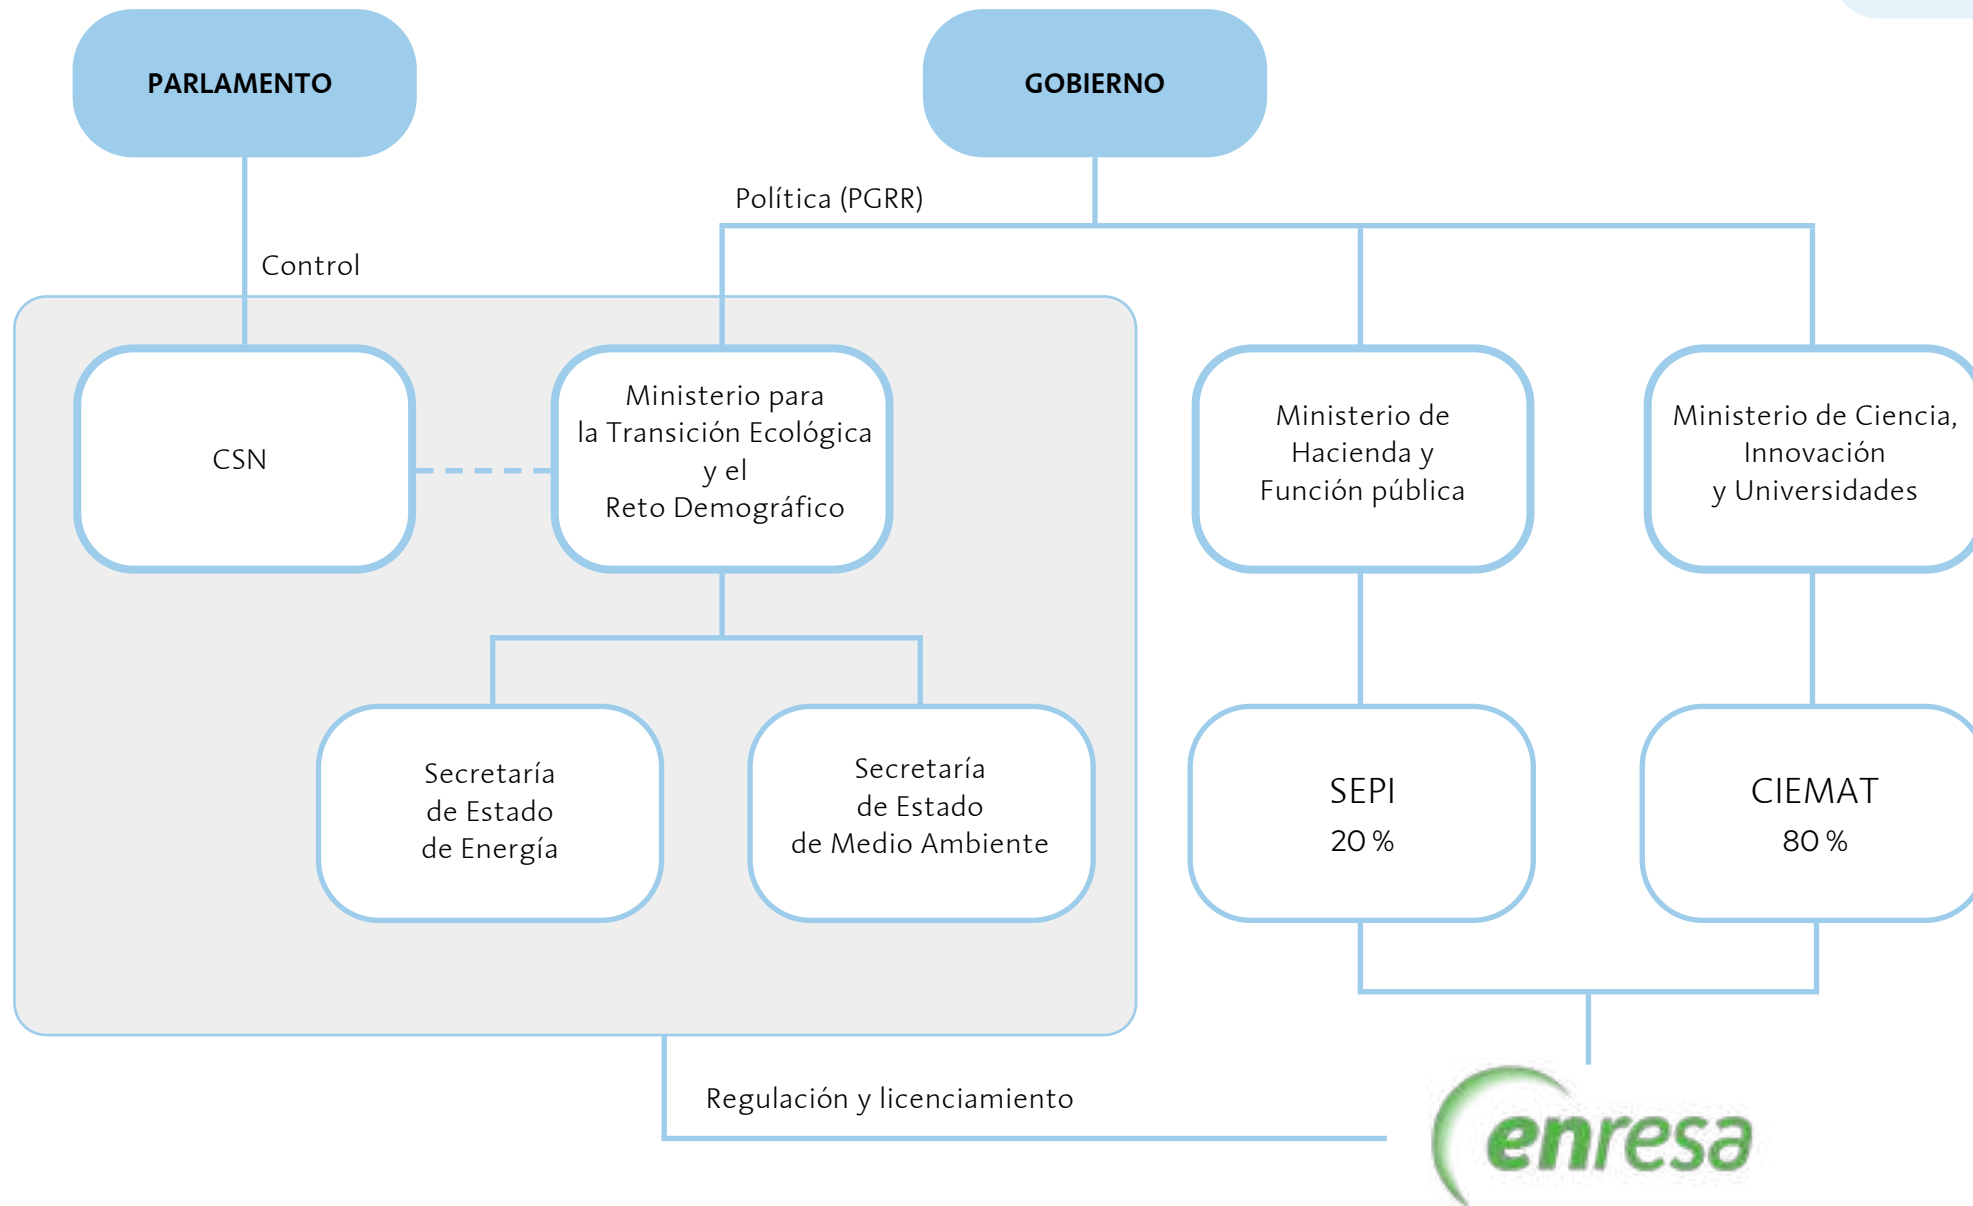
PARLAMENTO

GOBIERNO

Política (PGRR)

Control

CSN

Ministerio para la Transición Ecológica y el Reto Demográfico

Ministerio de Hacienda y Función pública

Ministerio de Ciencia, Innovación y Universidades

Secretaría de Estado de Energía

Secretaría de Estado de Medio Ambiente

SEPI
20 %

CIEMAT
80 %

Regulación y licenciamiento

enresa